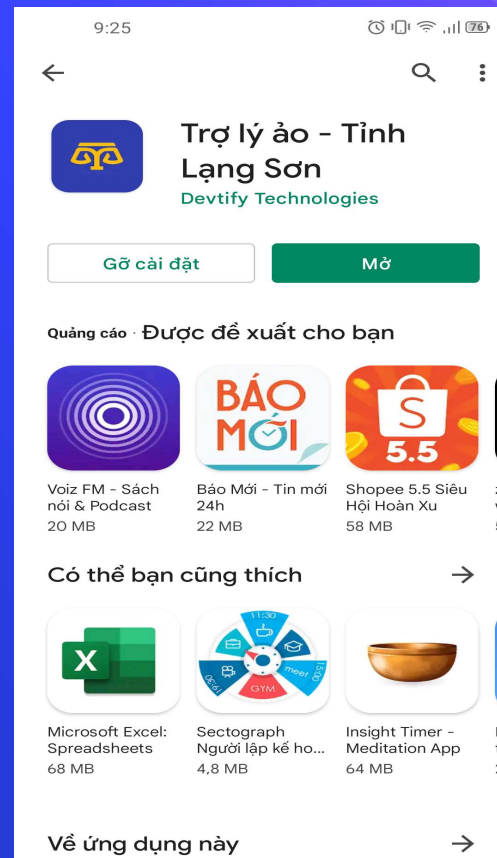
9:25

76

Trợ lý ảo - Tỉnh Lạng Sơn

Devtify Technologies

Gỡ cài đặt

Mở

Quảng cáo · Được đề xuất cho bạn

BÁO MỚI

5.5

Voiz FM - Sách nói & Podcast
20 MB

Báo Mới - Tin mới 24h
22 MB

Shopee 5.5 Siêu Hội Hoàn Xu
58 MB

Có thể bạn cũng thích

X

11:30

GYM

meet

Microsoft Excel: Spreadsheets
68 MB

Sectograph Người lập kế ho...
4,8 MB

Insight Timer - Meditation App
64 MB

Về ứng dụng này